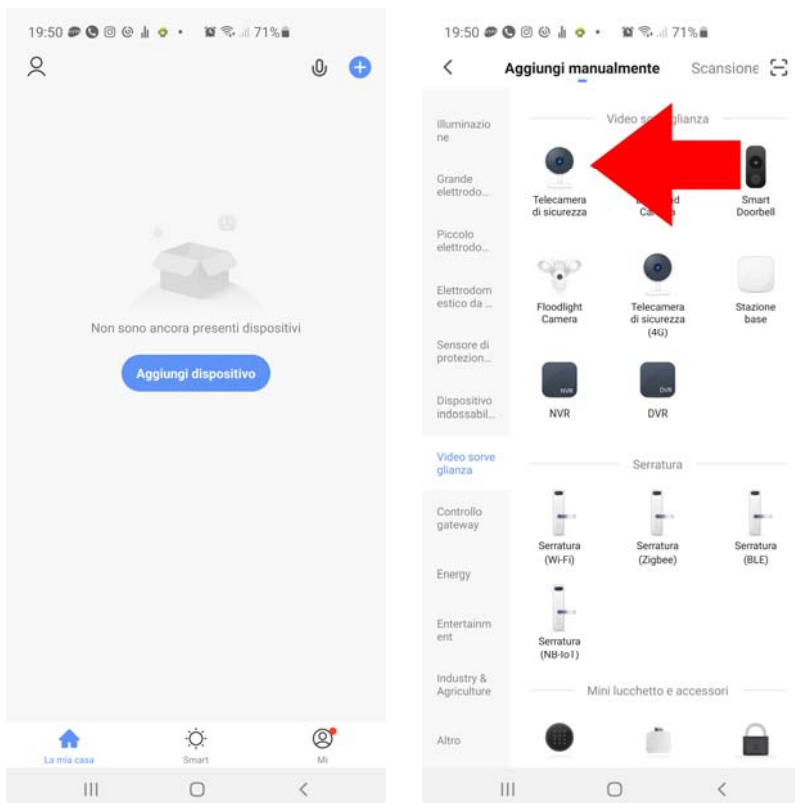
19:50 71%

Non sono ancora presenti dispositivi

Aggiungi dispositivo

La mia casa
Smart
Mi

19:50 71%

Aggiungi manualmente
Scansione

Illuminazione
Grande elettrodo...
Piccolo elettrodo...
Elettrodomestico da ...
Sensore di protezion...
Dispositivo indossabil...
Video sorveglianza
Controllo gateway
Energy
Entertainment
Industry & Agriculture
Altro

Video so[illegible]glianza

Telecamera di sicurezza
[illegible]d Ca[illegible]
Smart Doorbell
Floodlight Camera
Telecamera di sicurezza (4G)
Stazione base
NVR
DVR

Serratura

Serratura (Wi-Fi)
Serratura (Zigbee)
Serratura (BLE)
Serratura (NB-IoT)

Mini lucchetto e accessori